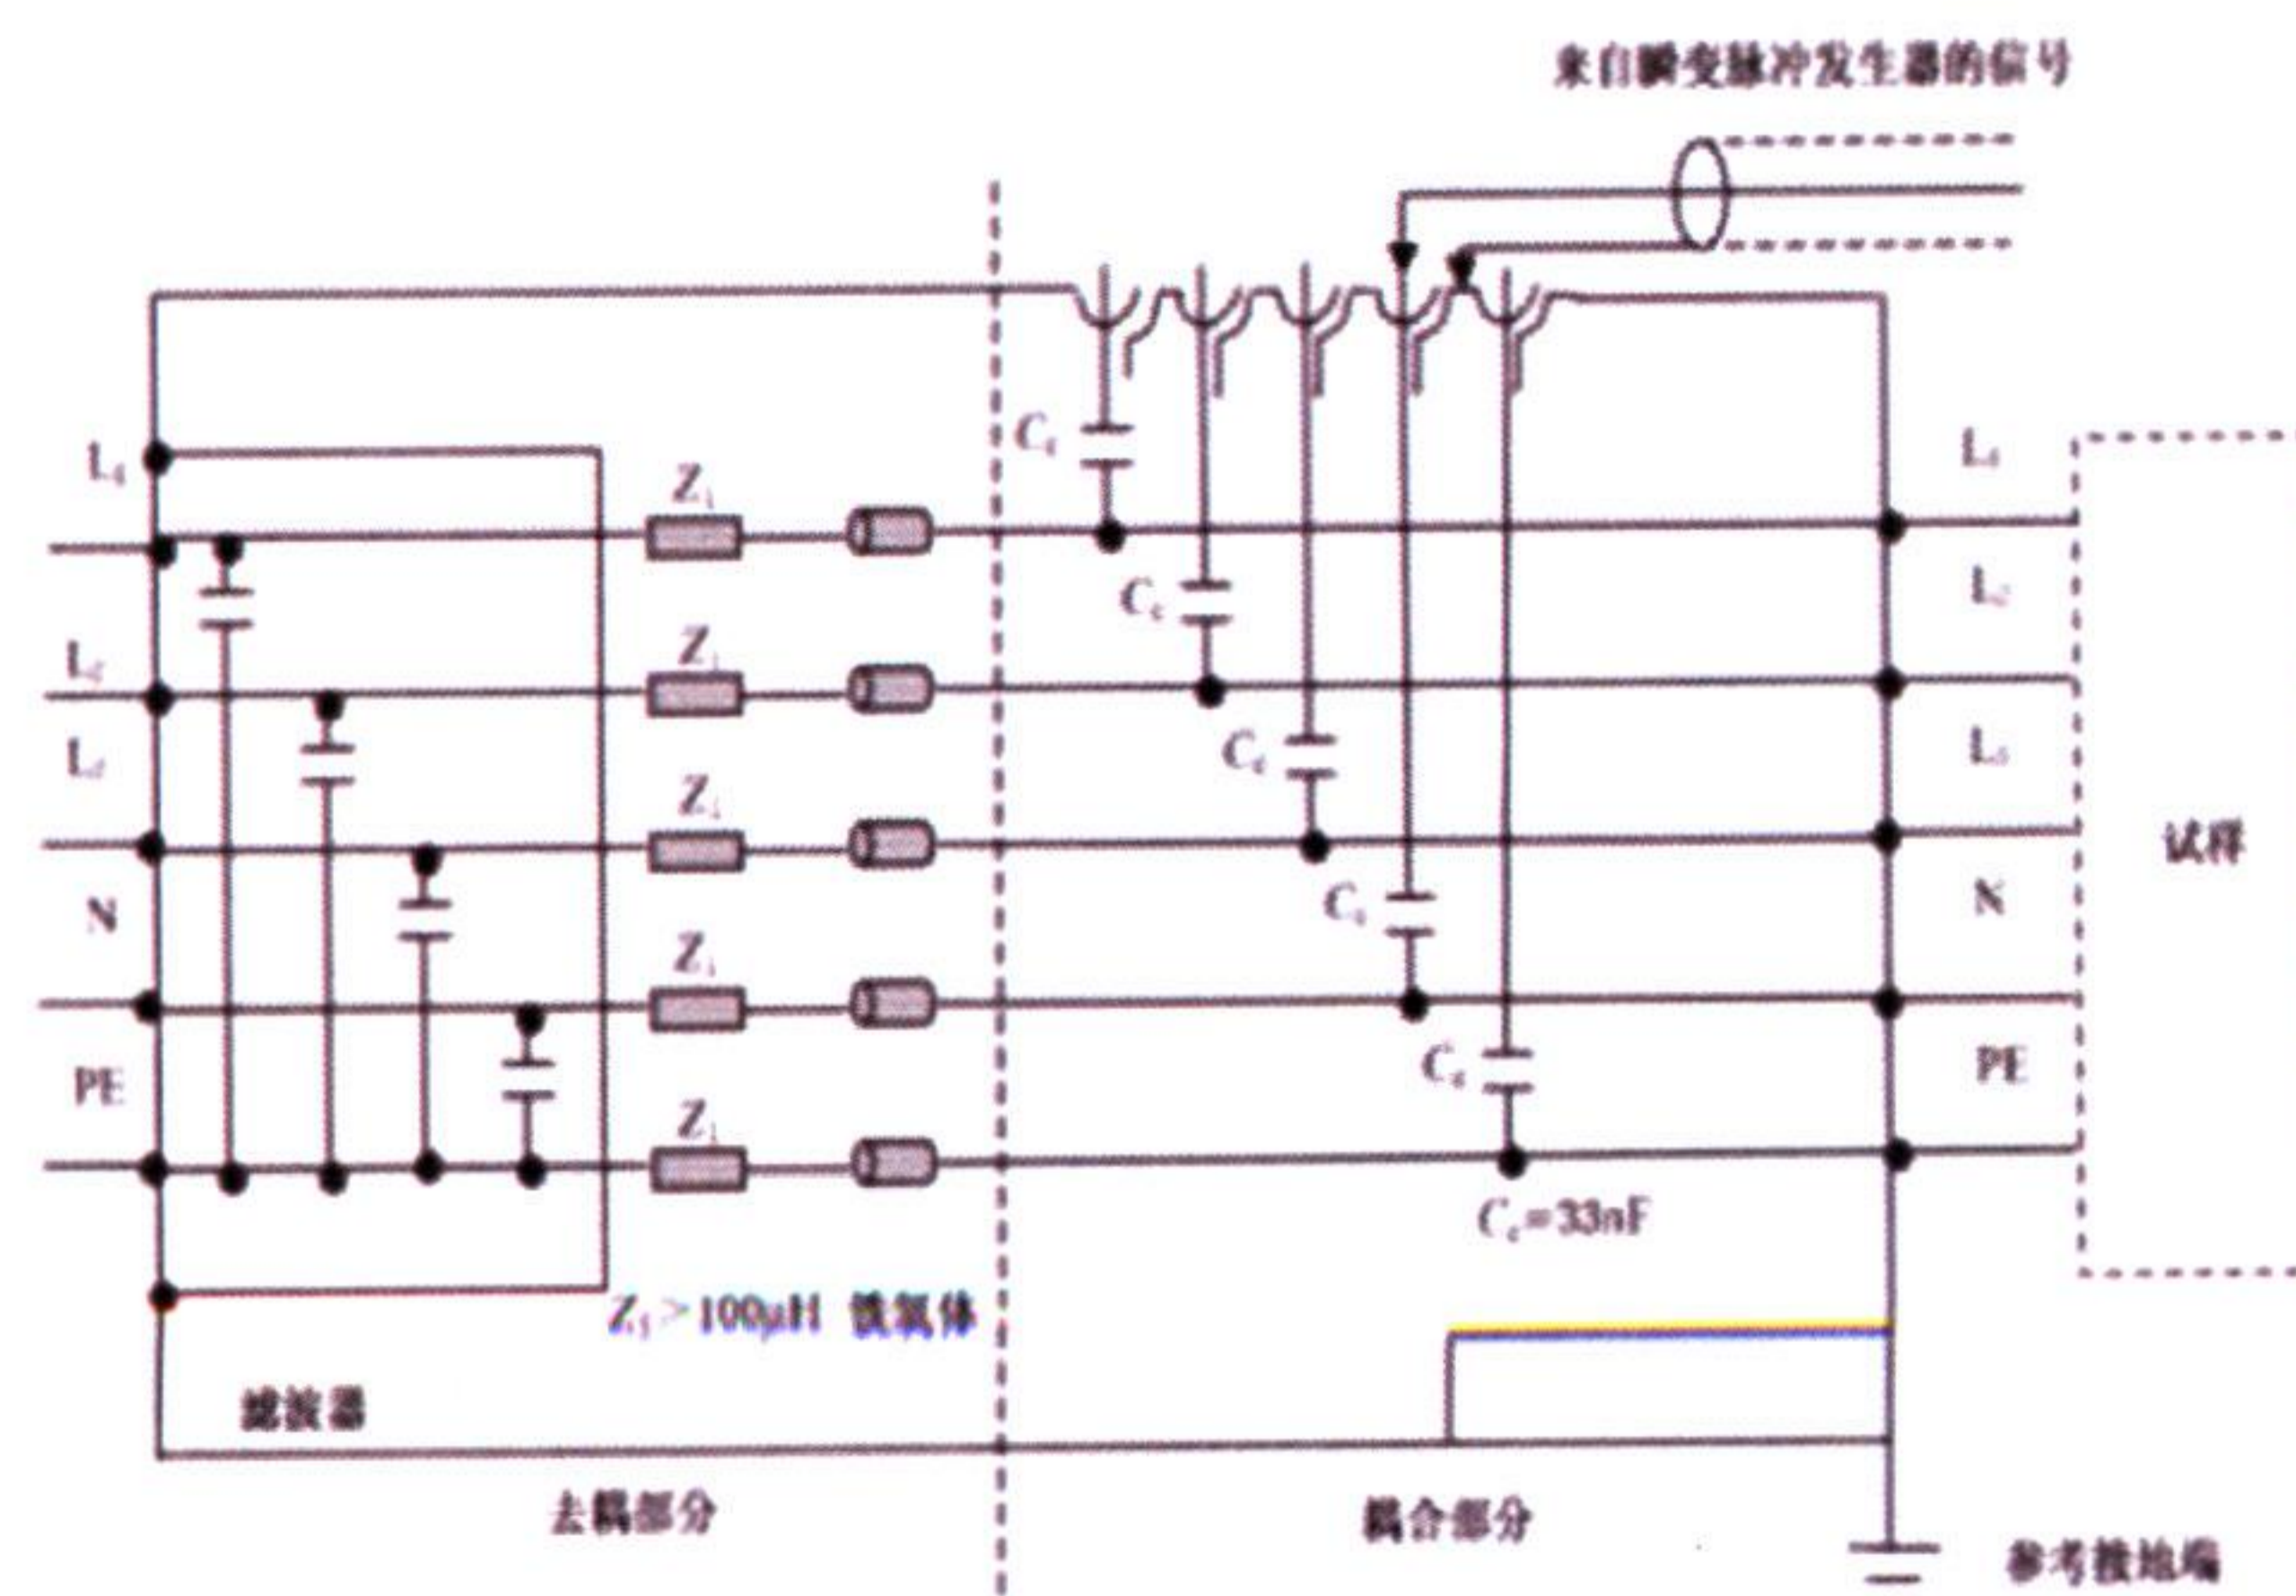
来自瞬变脉冲发生器的信号

$L_1$
$L_2$
$L_3$
N
PE

$Z_1$
$Z_1$
$Z_1$
$Z_1$
$Z_1$

$C_c$
$C_c$
$C_c$
$C_c$
$C_c$

$L_1$
$L_2$
$L_3$
N
PE

试样

$C_c$=33nF

$Z_1$>100μH 铁氧体

滤波器

去耦部分

耦合部分

参考接地端